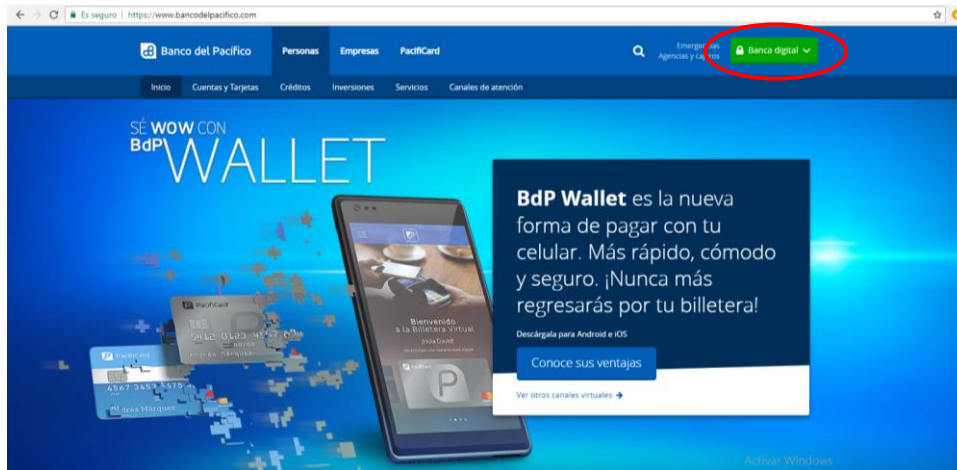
Es seguro | https://www.bancodelpacifico.com

Banco del Pacífico Personas Empresas PacifiCard

Emergencias Agencias y cajeros

Banca digital

Inicio Cuentas y Tarjetas Créditos Inversiones Servicios Canales de atención

SÉ WOW CON BdP WALLET

BdP Wallet es la nueva forma de pagar con tu celular. Más rápido, cómodo y seguro. ¡Nunca más regresarás por tu billetera!

Descárgala para Android e iOS

Conoce sus ventajas

Ver otros canales virtuales

PacifiCard

PacifiCard

4567 3459 5575

Andrés Márquez

Bienvenido a la Billetera Virtual

Activar Windows